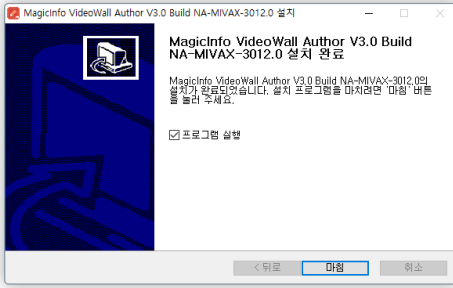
MagicInfo VideoWall Author V3.0 Build NA-MIVAX-3012.0 설치

MagicInfo VideoWall Author V3.0 Build NA-MIVAX-3012.0 설치 완료

MagicInfo VideoWall Author V3.0 Build NA-MIVAX-3012.0의 설치가 완료되었습니다. 설치 프로그램을 마치려면 '마침' 버튼을 눌러 주세요.

☑ 프로그램 실행

< 뒤로
마침
취소